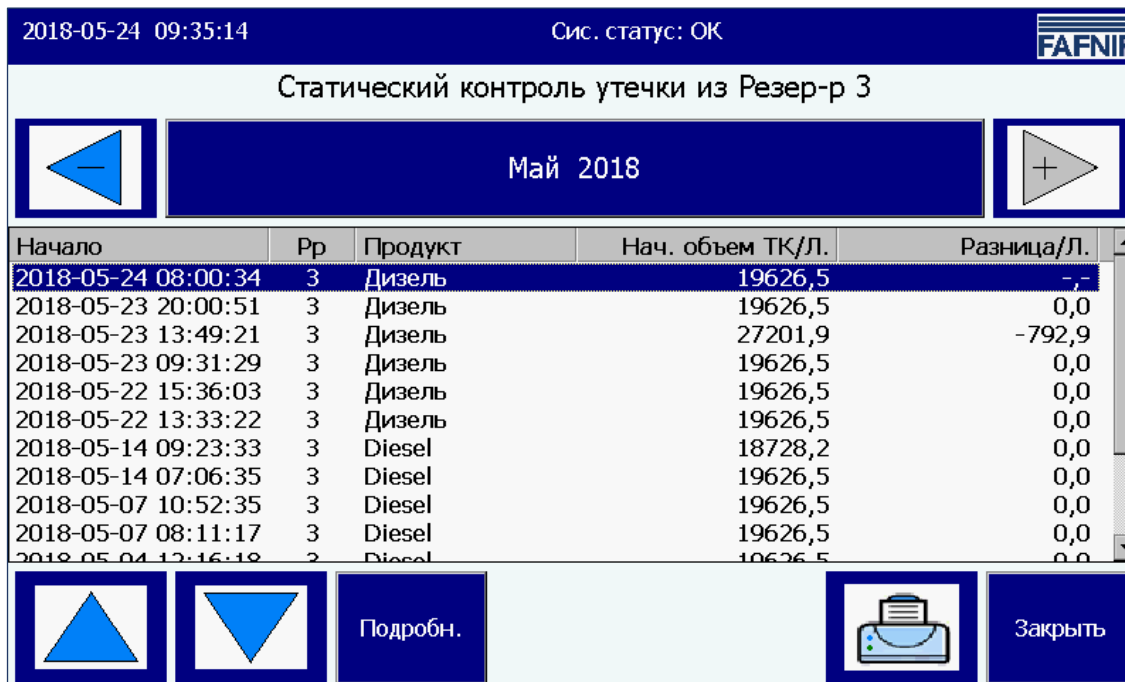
2018-05-24 09:35:14 Сис. статус: OK FAFNIR

Статический контроль утечки из Резер-р 3

Май 2018

| Начало | Рр | Продукт | Нач. объем ТК/Л. | Разница/Л. |
|---|---|---|---|---|
| 2018-05-24 08:00:34 | 3 | Дизель | 19626,5 | -,- |
| 2018-05-23 20:00:51 | 3 | Дизель | 19626,5 | 0,0 |
| 2018-05-23 13:49:21 | 3 | Дизель | 27201,9 | -792,9 |
| 2018-05-23 09:31:29 | 3 | Дизель | 19626,5 | 0,0 |
| 2018-05-22 15:36:03 | 3 | Дизель | 19626,5 | 0,0 |
| 2018-05-22 13:33:22 | 3 | Дизель | 19626,5 | 0,0 |
| 2018-05-14 09:23:33 | 3 | Diesel | 18728,2 | 0,0 |
| 2018-05-14 07:06:35 | 3 | Diesel | 19626,5 | 0,0 |
| 2018-05-07 10:52:35 | 3 | Diesel | 19626,5 | 0,0 |
| 2018-05-07 08:11:17 | 3 | Diesel | 19626,5 | 0,0 |
| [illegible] | 3 | Diesel | 19626,5 | 0,0 |

Подробн.

Закрыть